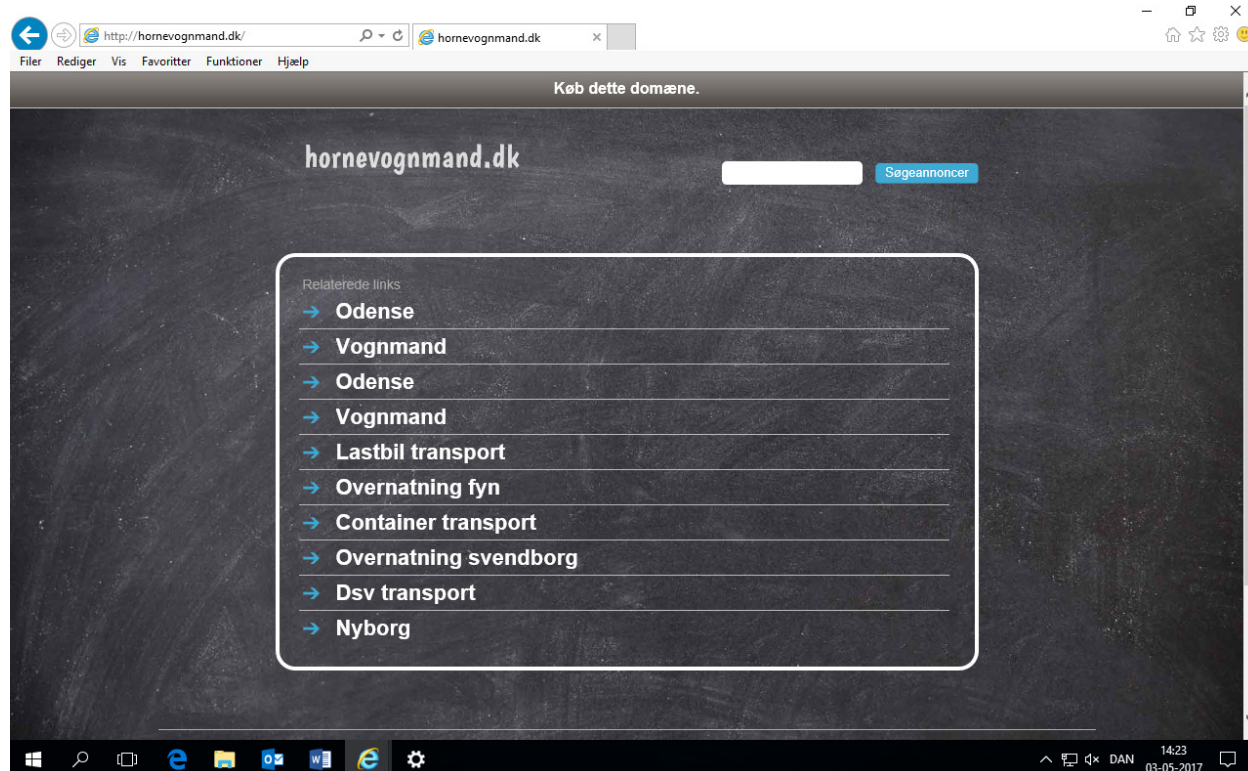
http://hornevognmand.dk/

hornevognmand.dk

Filer Rediger Vis Favoritter Funktioner Hjælp

Køb dette domæne.

hornevognmand.dk

Søgeannoncer

Relaterede links

→ Odense

→ Vognmand

→ Odense

→ Vognmand

→ Lastbil transport

→ Overnatning fyn

→ Container transport

→ Overnatning svendborg

→ Dsv transport

→ Nyborg

DAN 14:23 03-05-2017